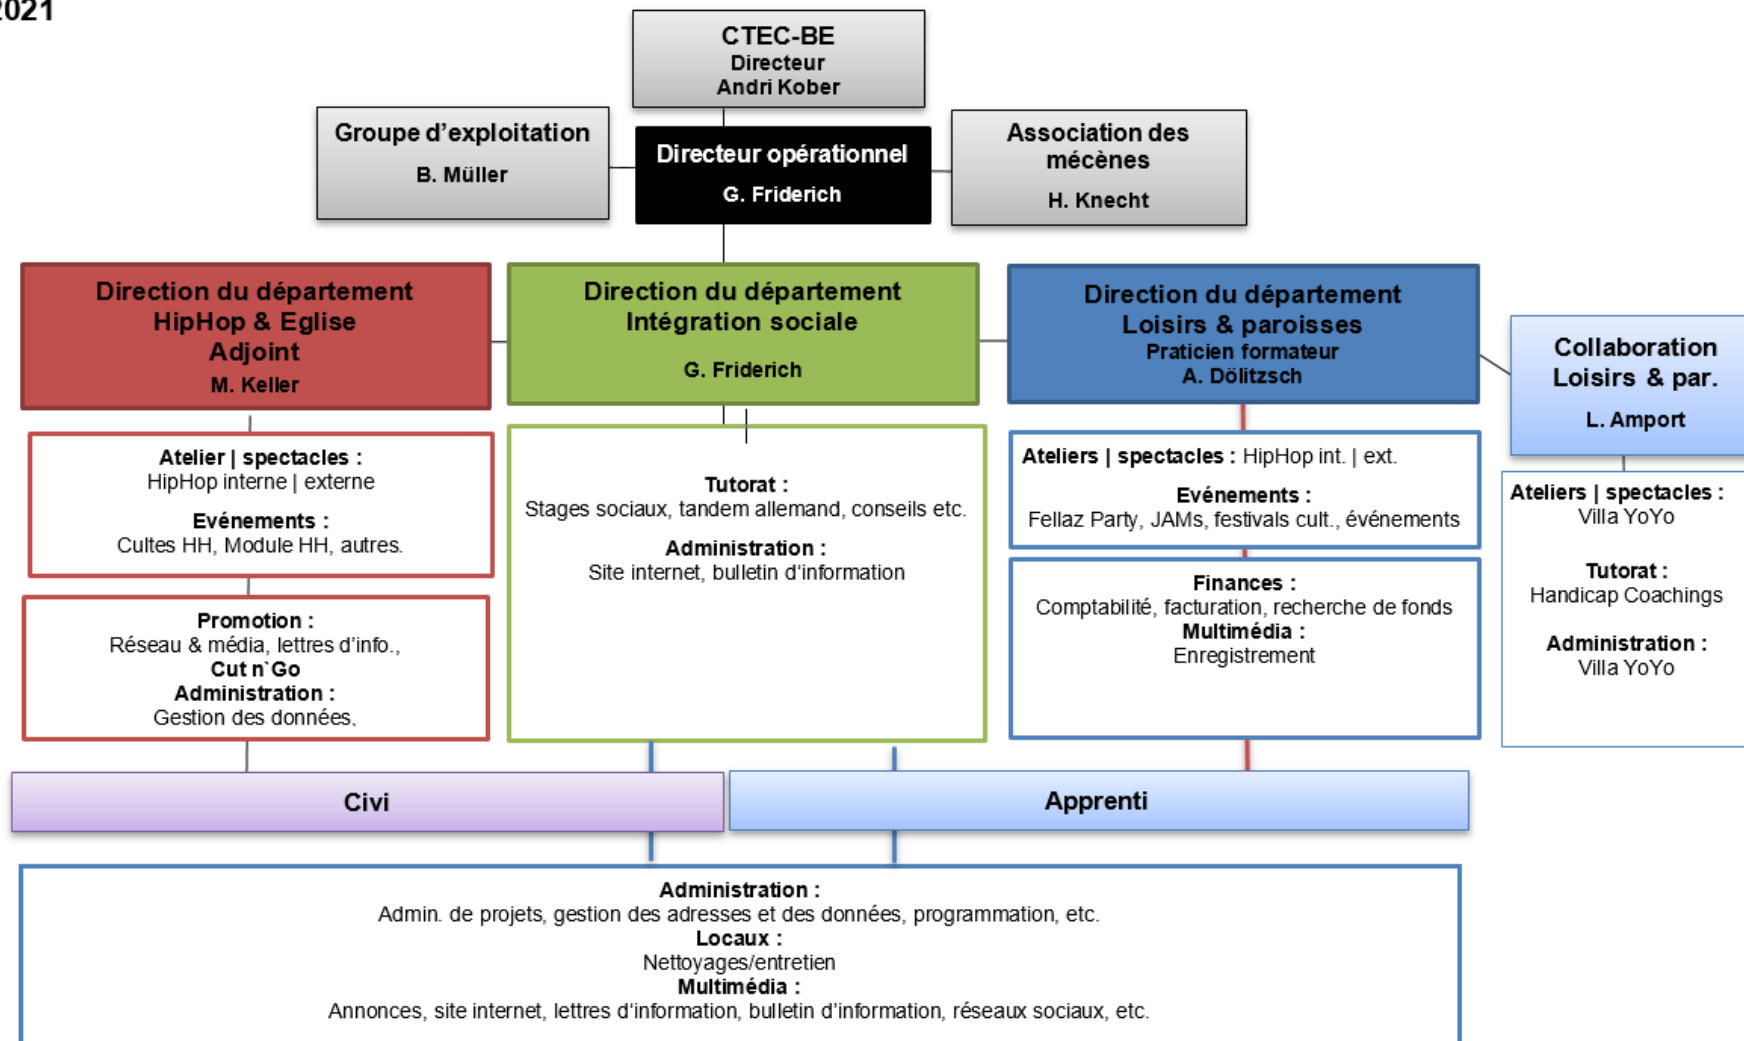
2021

CTEC-BE
Directeur
Andri Kober

Groupe d'exploitation
B. Müller

Directeur opérationnel
G. Friderich

Association des mécènes
H. Knecht

Direction du département
HipHop & Eglise
Adjoint
M. Keller

Direction du département
Intégration sociale
G. Friderich

Direction du département
Loisirs & paroisses
Praticien formateur
A. Dölitzsch

Collaboration
Loisirs & par.
L. Amport

Atelier | spectacles :
HipHop interne | externe
Evénements :
Cultes HH, Module HH, autres.

Promotion :
Réseau & média, lettres d'info.,
Cut n`Go
Administration :
Gestion des données,

Tutorat :
Stages sociaux, tandem allemand, conseils etc.
Administration :
Site internet, bulletin d'information

Ateliers | spectacles : HipHop int. | ext.
Evénements :
Fellaz Party, JAMs, festivals cult., événements

Finances :
Comptabilité, facturation, recherche de fonds
Multimédia :
Enregistrement

Ateliers | spectacles :
Villa YoYo
Tutorat :
Handicap Coachings
Administration :
Villa YoYo

Civi

Apprenti

Administration :
Admin. de projets, gestion des adresses et des données, programmation, etc.
Locaux :
Nettoyages/entretien
Multimédia :
Annonces, site internet, lettres d'information, bulletin d'information, réseaux sociaux, etc.